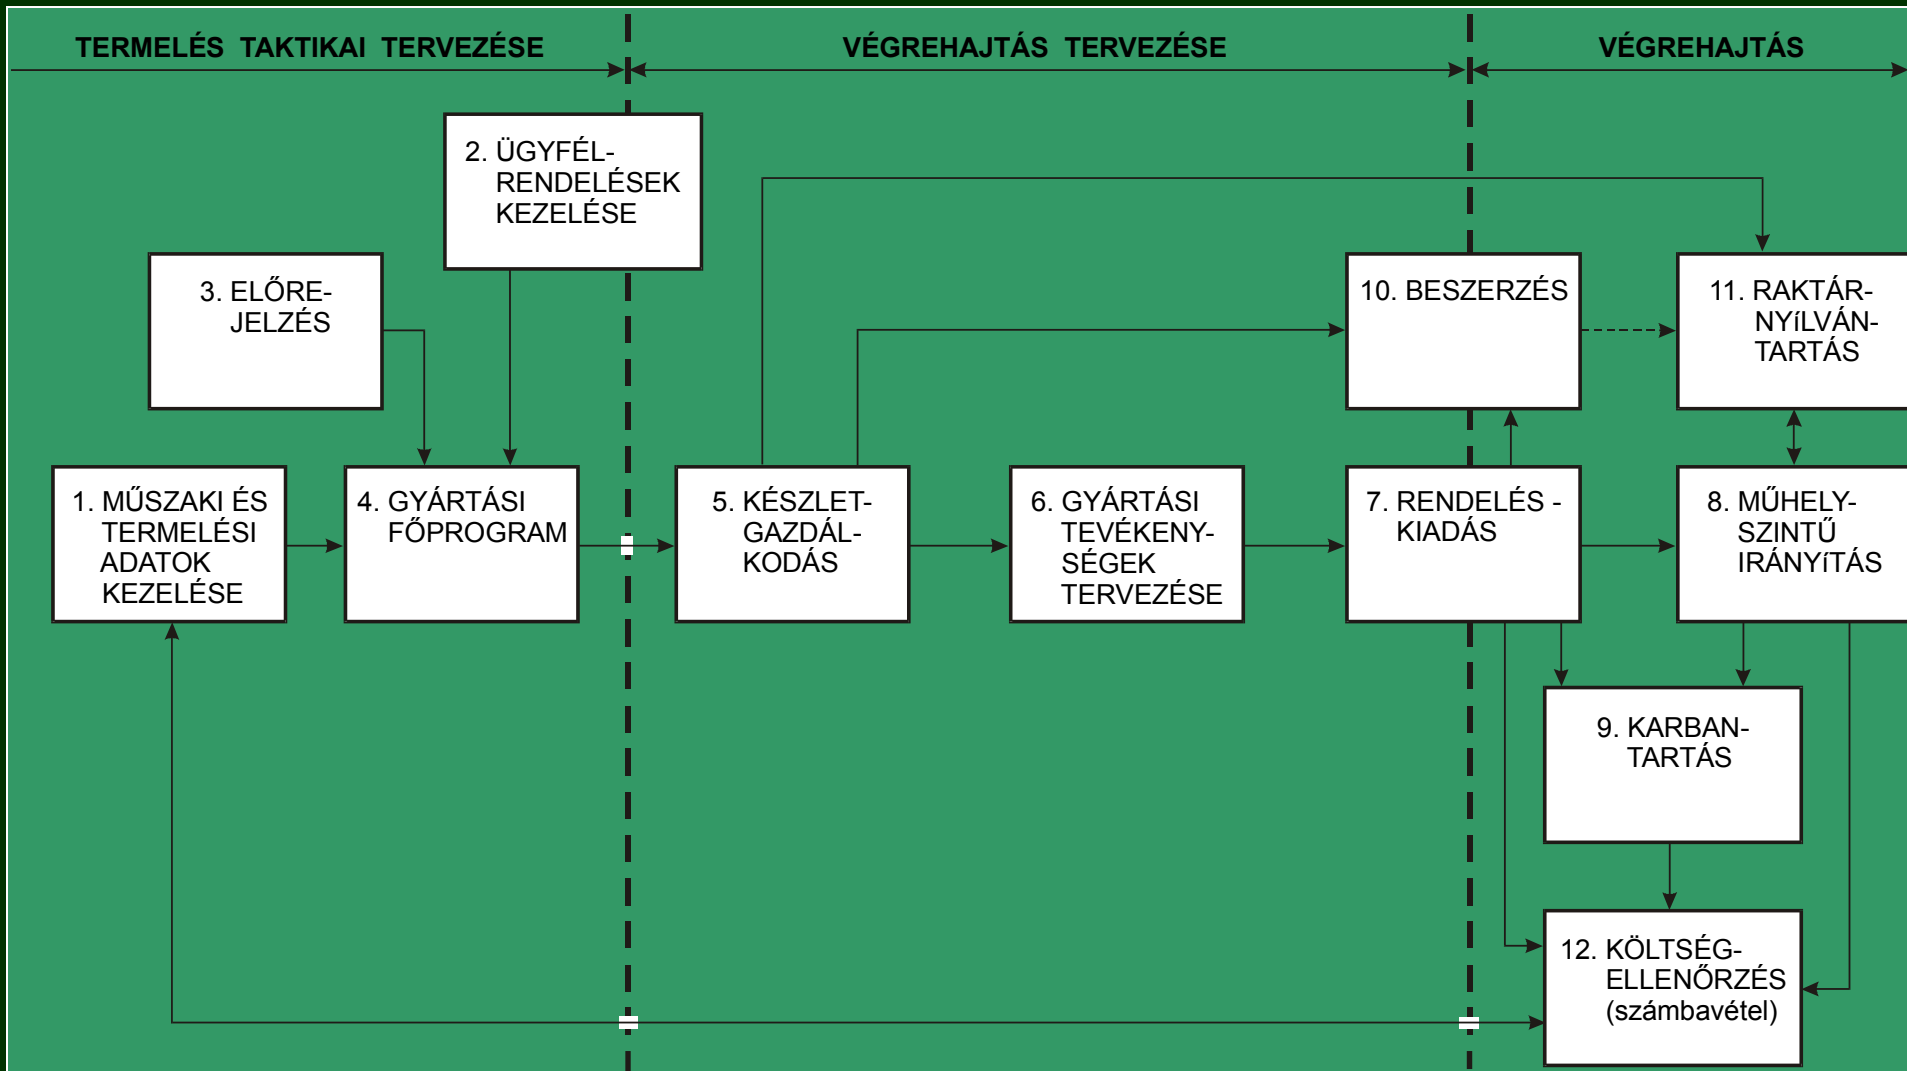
TERMELÉS TAKTIKAI TERVEZÉSE

VÉGREHAJTÁS TERVEZÉSE

VÉGREHAJTÁS

2. ÜGYFÉL-RENDELÉSEK KEZELÉSE

3. ELŐRE-JELZÉS

10. BESZERZÉS

11. RAKTÁR-NYíLVÁN-TARTÁS

1. MŰSZAKI ÉS TERMELÉSI ADATOK KEZELÉSE

4. GYÁRTÁSI FŐPROGRAM

5. KÉSZLET-GAZDÁL-KODÁS

6. GYÁRTÁSI TEVÉKENY-SÉGEK TERVEZÉSE

7. RENDELÉS - KIADÁS

8. MŰHELY-SZINTŰ IRÁNYíTÁS

9. KARBAN-TARTÁS

12. KÖLTSÉG-ELLENŐRZÉS (számbavétel)